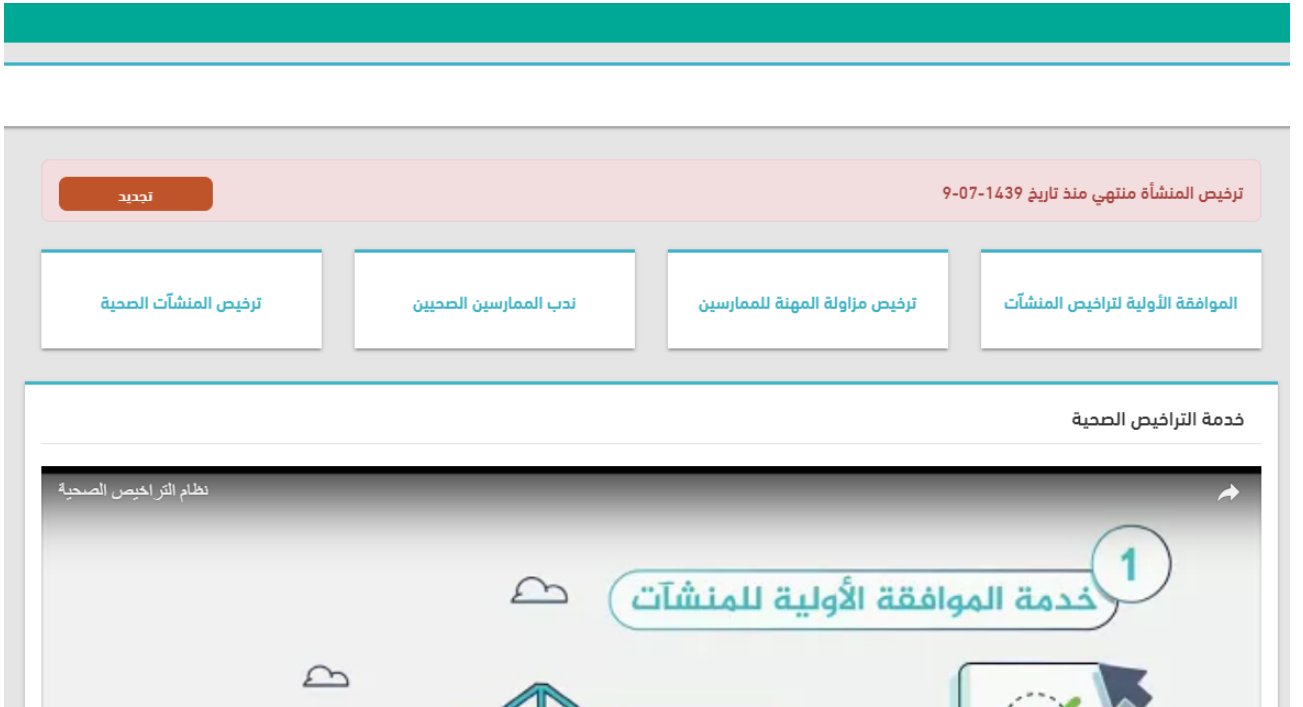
ترخيص المنشأة منتهي منذ تاريخ 1439-07-9

تجديد

الموافقة الأولية لتراخيص المنشآت

ترخيص مزاولة المهنة للممارسين

ندب الممارسين الصحيين

ترخيص المنشآت الصحية

خدمة التراخيص الصحية

نظام التراخيص الصحية

1

خدمة الموافقة الأولية للمنشآت